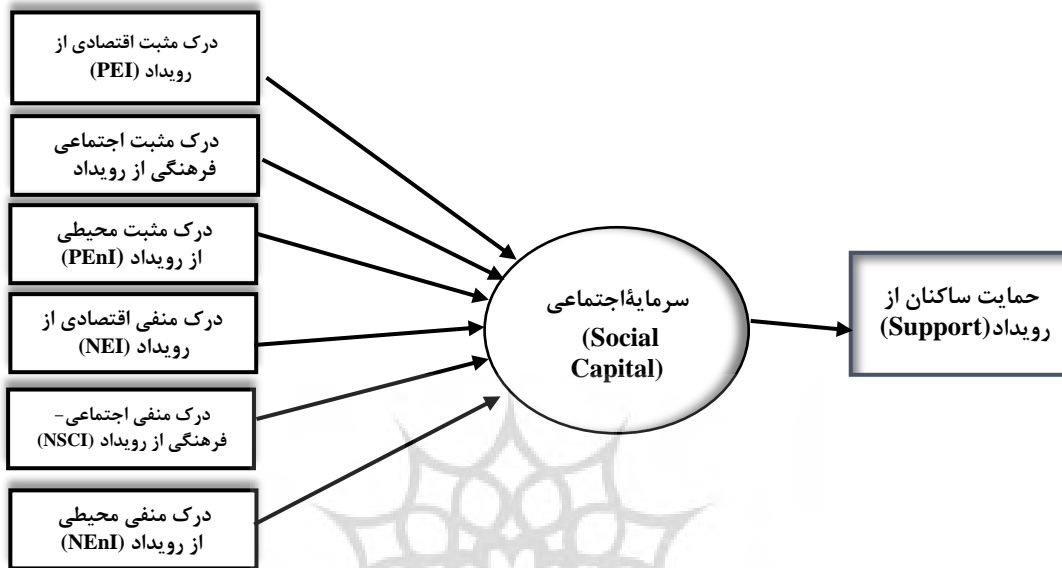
درک مثبت اقتصادی از رویداد (PEI)

درک مثبت اجتماعی فرهنگی از رویداد

درک مثبت محیطی از رویداد (PEnI)

درک منفی اقتصادی از رویداد (NEI)

درک منفی اجتماعی- فرهنگی از رویداد (NSCI)

درک منفی محیطی از رویداد (NEnI)

سرمایۀاجتماعی (Social Capital)

حمایت ساکنان از رویداد(Support)